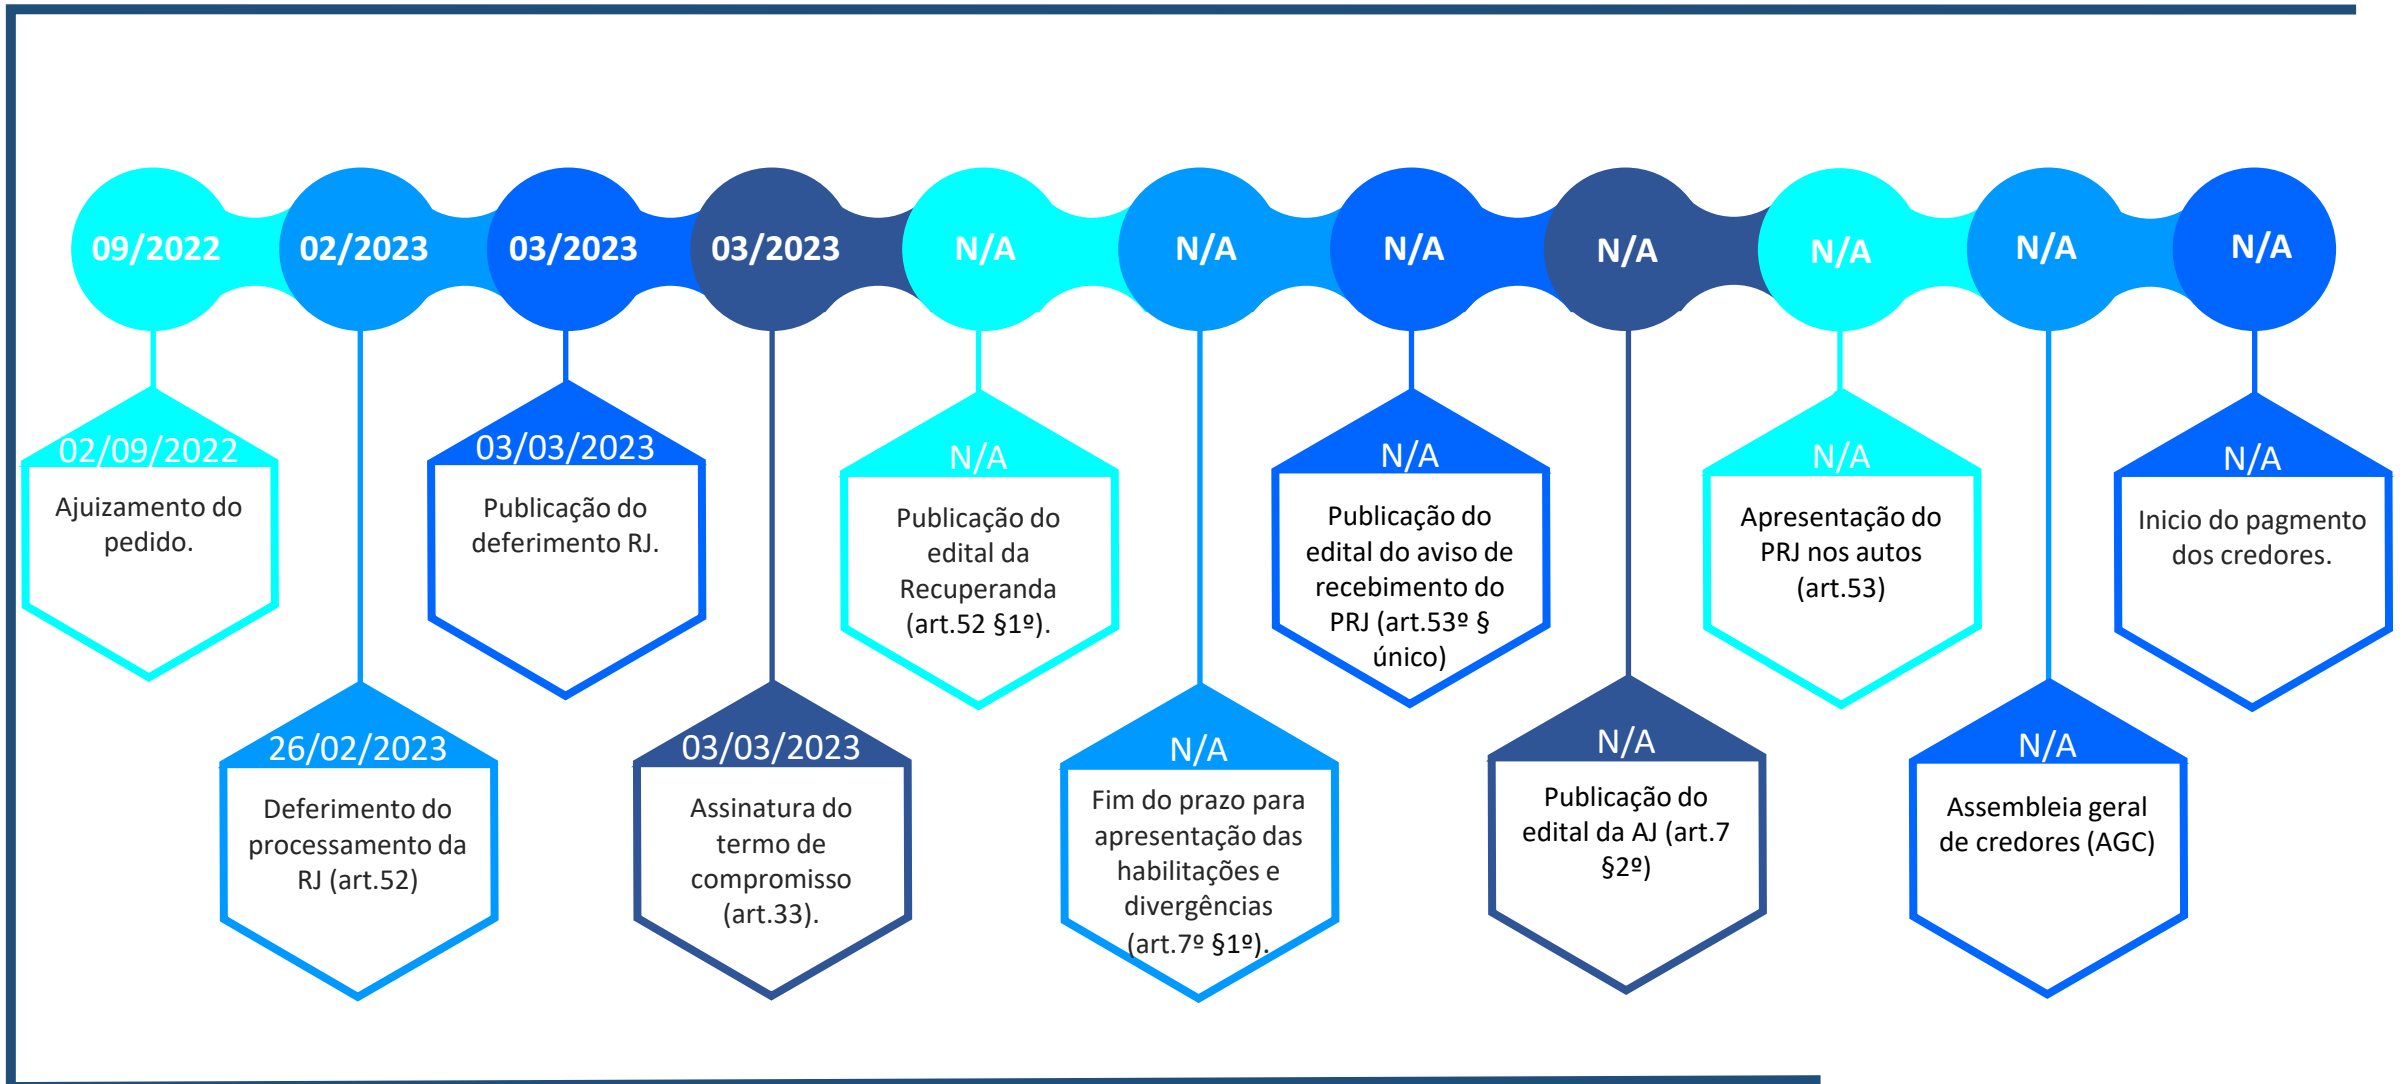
09/2022 02/2023 03/2023 03/2023 N/A N/A N/A N/A N/A N/A N/A

02/09/2022
Ajuizamento do pedido.

26/02/2023
Deferimento do processamento da RJ (art.52)

03/03/2023
Publicação do deferimento RJ.

03/03/2023
Assinatura do termo de compromisso (art.33).

N/A
Publicação do edital da Recuperanda (art.52 §1º).

N/A
Fim do prazo para apresentação das habilitações e divergências (art.7º §1º).

N/A
Publicação do edital do aviso de recebimento do PRJ (art.53º § único)

N/A
Publicação do edital da AJ (art.7 §2º)

N/A
Apresentação do PRJ nos autos (art.53)

N/A
Assembleia geral de credores (AGC)

N/A
Inicio do pagmento dos credores.